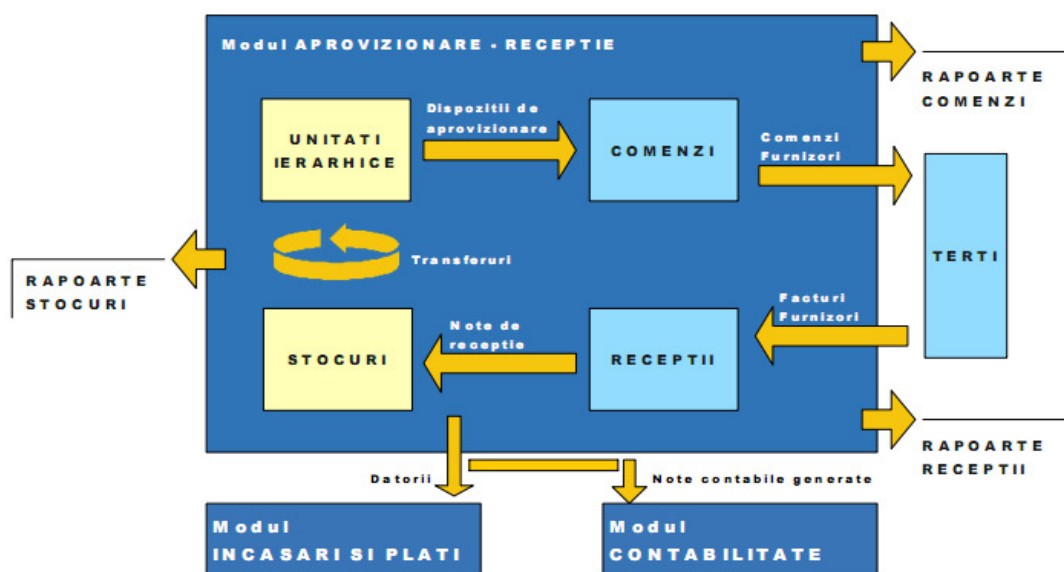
Modul APROVIZIONARE - RECEPTIE

RAPOARTE COMENZI

UNITATI IERARHICE

Dispozitii de aprovizionare

COMENZI

Comenzi Furnizori

TERTI

RAPOARTE STOCURI

Transferuri

Facturi Furnizori

STOCURI

Note de receptie

RECEPTII

RAPOARTE RECEPTII

Datorii

Note contabile generate

Modul INCASARI SI PLATI

Modul CONTABILITATE